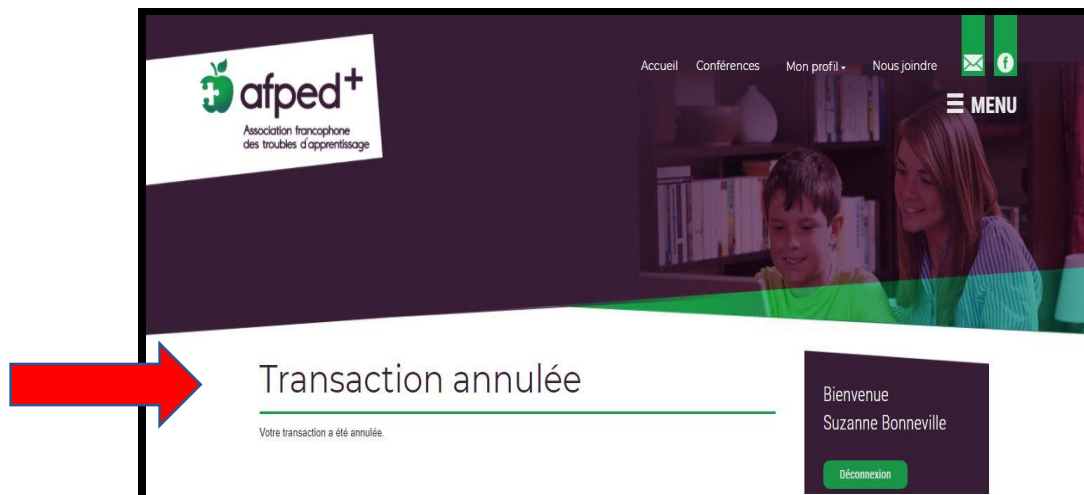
afped+
Association francophone des troubles d'apprentissage

Accueil Conférences Mon profil Nous joindre

MENU

Transaction annulée

Votre transaction a été annulée.

Bienvenue
Suzanne Bonneville

Déconnexion